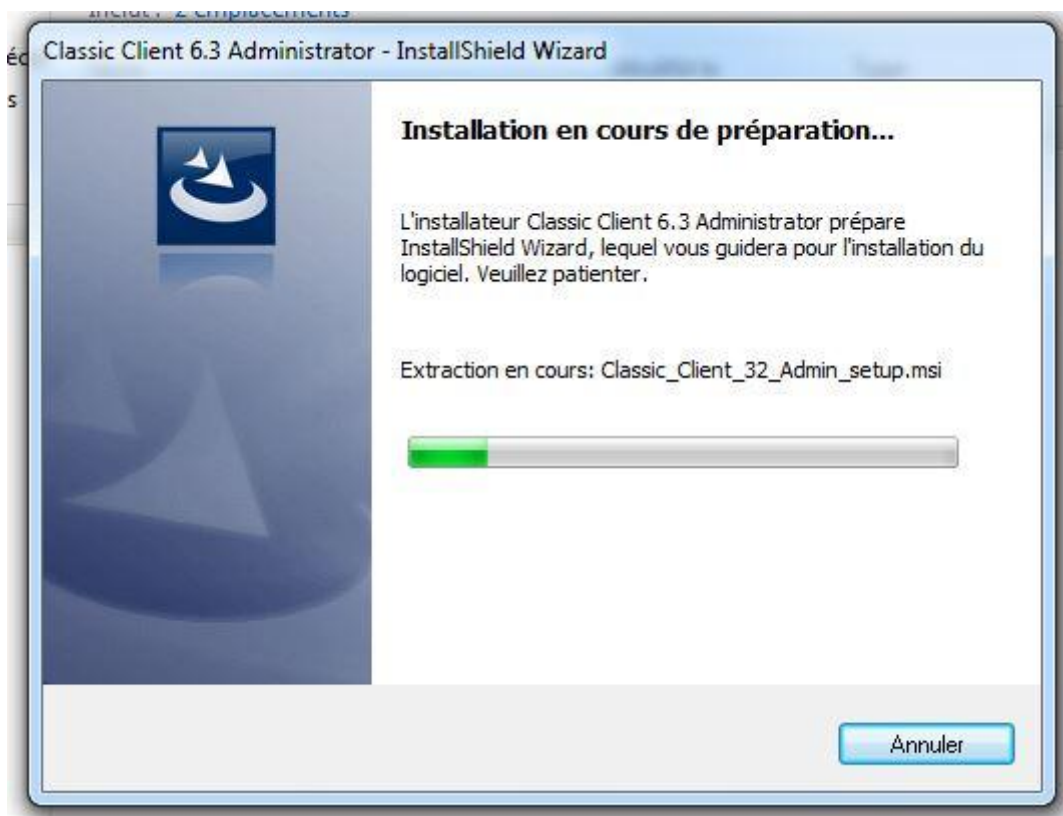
Inclut : 2 emplacements

éc

s

Classic Client 6.3 Administrator - InstallShield Wizard

Installation en cours de préparation...

L'installateur Classic Client 6.3 Administrator prépare InstallShield Wizard, lequel vous guidera pour l'installation du logiciel. Veuillez patienter.

Extraction en cours: Classic_Client_32_Admin_setup.msi

Annuler